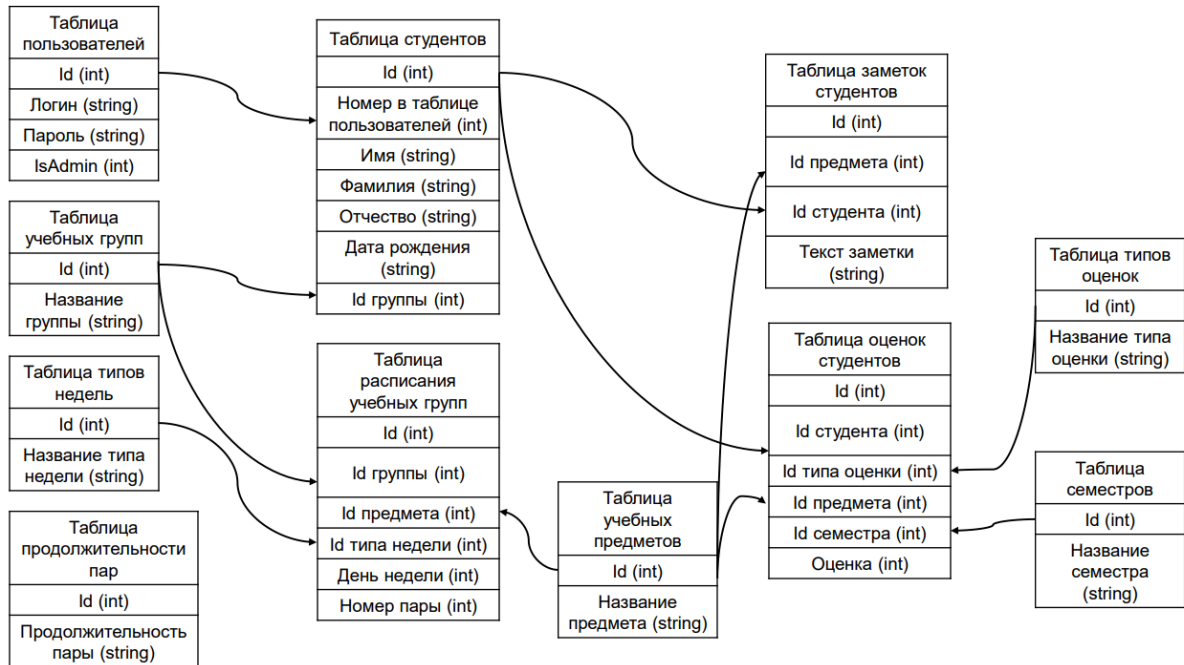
Таблица пользователей
Id (int)
Логин (string)
Пароль (string)
IsAdmin (int)

Таблица учебных групп
Id (int)
Название группы (string)

Таблица типов недель
Id (int)
Название типа недели (string)

Таблица продолжительности пар
Id (int)
Продолжительность пары (string)

Таблица студентов
Id (int)
Номер в таблице пользователей (int)
Имя (string)
Фамилия (string)
Отчество (string)
Дата рождения (string)
Id группы (int)

Таблица расписания учебных групп
Id (int)
Id группы (int)
Id предмета (int)
Id типа недели (int)
День недели (int)
Номер пары (int)

Таблица учебных предметов
Id (int)
Название предмета (string)

Таблица заметок студентов
Id (int)
Id предмета (int)
Id студента (int)
Текст заметки (string)

Таблица оценок студентов
Id (int)
Id студента (int)
Id типа оценки (int)
Id предмета (int)
Id семестра (int)
Оценка (int)

Таблица типов оценок
Id (int)
Название типа оценки (string)

Таблица семестров
Id (int)
Название семестра (string)